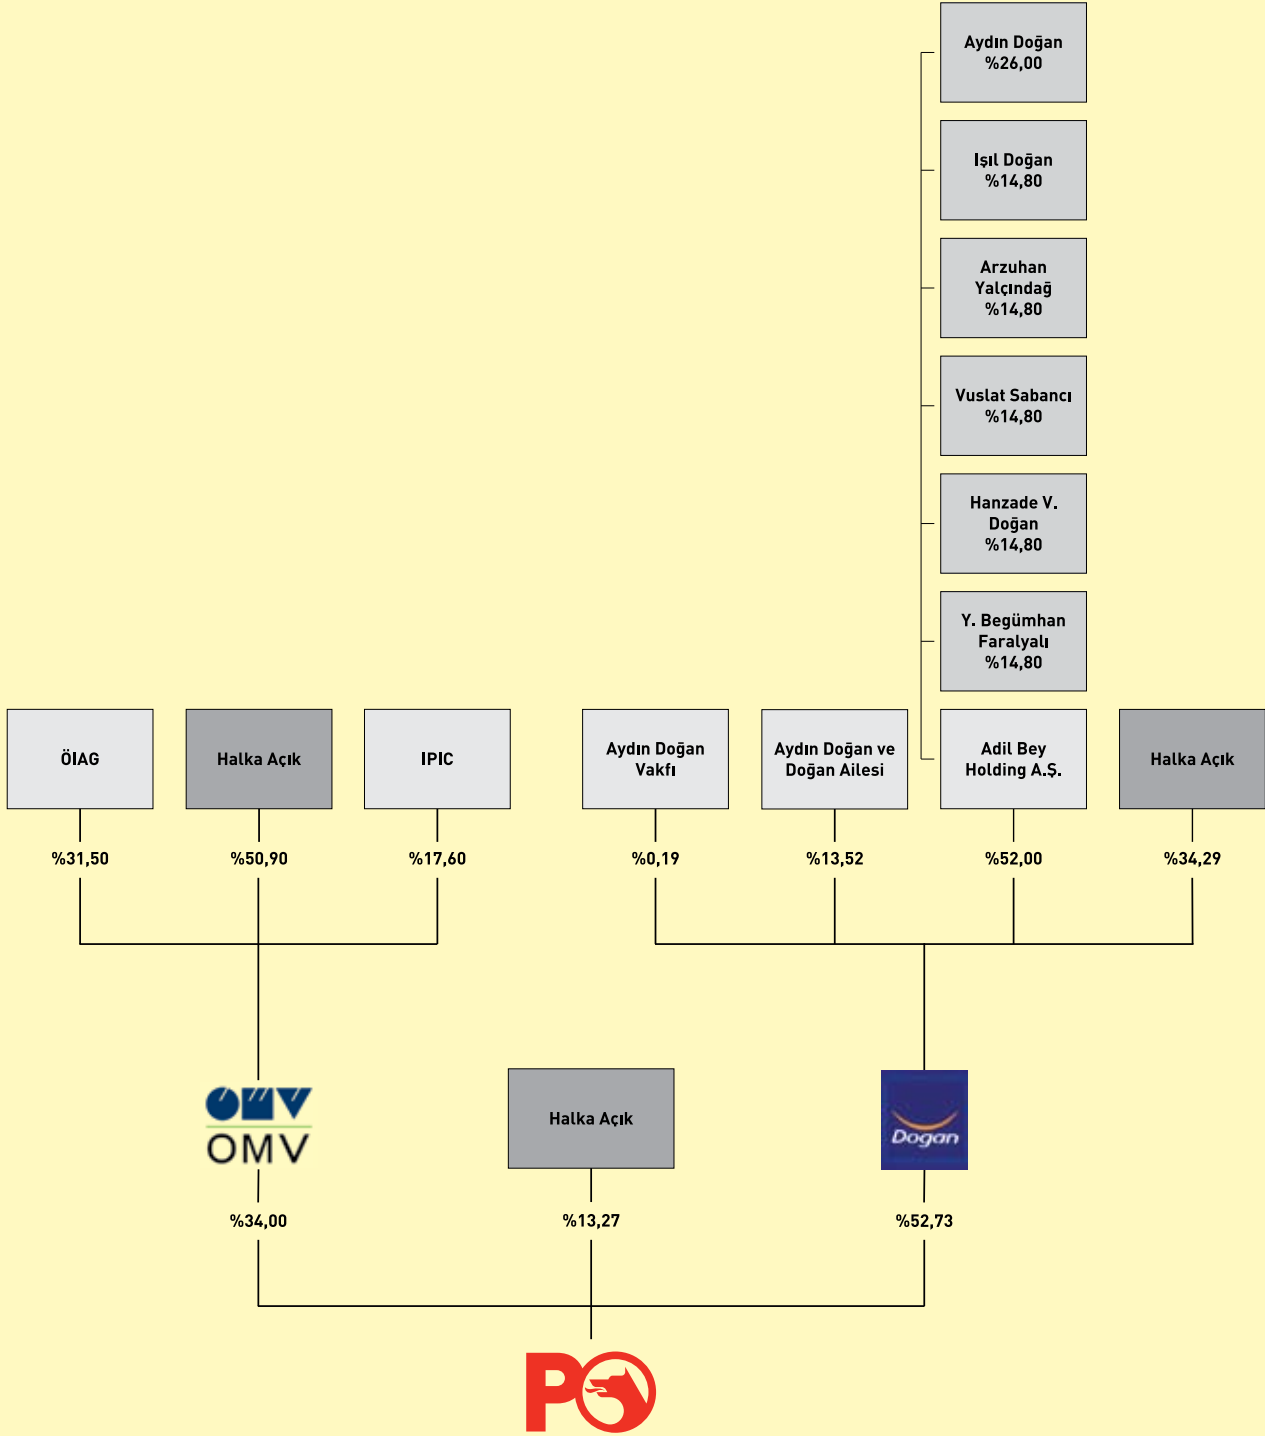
Aydın Doğan
%26,00

Işıl Doğan
%14,80

Arzuhan Yalçındağ
%14,80

Vuslat Sabancı
%14,80

Hanzade V. Doğan
%14,80

Y. Begümhan Faralyalı
%14,80

ÖIAG

Halka Açık

IPIC

Aydın Doğan Vakfı

Aydın Doğan ve Doğan Ailesi

Adil Bey Holding A.Ş.

Halka Açık

%31,50

%50,90

%17,60

%0,19

%13,52

%52,00

%34,29

OMV

Halka Açık

Doğan

%34,00

%13,27

%52,73

PO